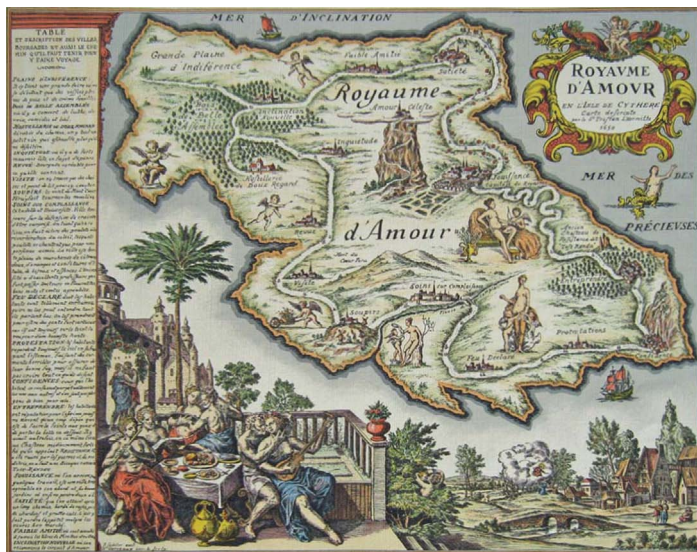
MER D'INCLINATION

TABLE
ET DESCRIPTION DES VILLES BOURGADES ET AUSSI LE CHEMIN QU'IL FAUT TENIR POUR Y FAIRE VOYAGE

PLAINE D'INDIFFERENCE
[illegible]

Grande Plaine Indiférence

Faible Amitie

Société

Royaume

Amour Celeste

Inquietude

Hostellerie Beau Regard

Jeunes

d'Amour

Soupirs

Feu Declaré

Pretendre

ROYAVME D'AMOVR
EN L'ISLE DE CYTHERE
Carte descripte par le Sr Tristan l'Hermite
1659

MER DES PRÉCIEVSES